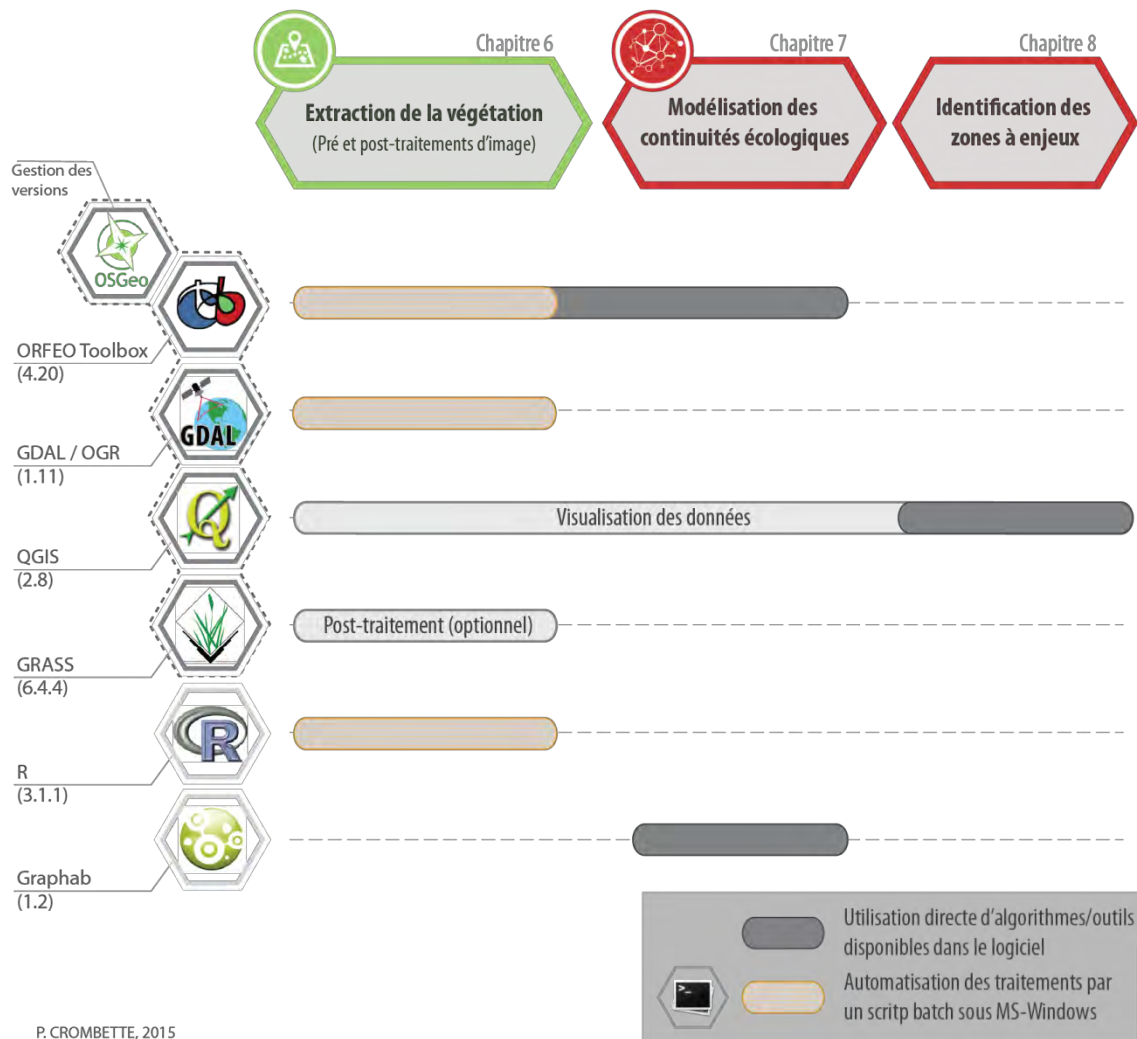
Chapitre 6

Extraction de la végétation
(Pré et post-traitements d'image)

Chapitre 7

Modélisation des continuités écologiques

Chapitre 8

Identification des zones à enjeux

Gestion des versions

OSGeo

ORFEO Toolbox
(4.20)

GDAL

GDAL / OGR
(1.11)

Visualisation des données

QGIS
(2.8)

Post-traitement (optionnel)

GRASS
(6.4.4)

R
(3.1.1)

Graphab
(1.2)

Utilisation directe d'algorithmes/outils disponibles dans le logiciel

Automatisation des traitements par un scritp batch sous MS-Windows

P. CROMBETTE, 2015